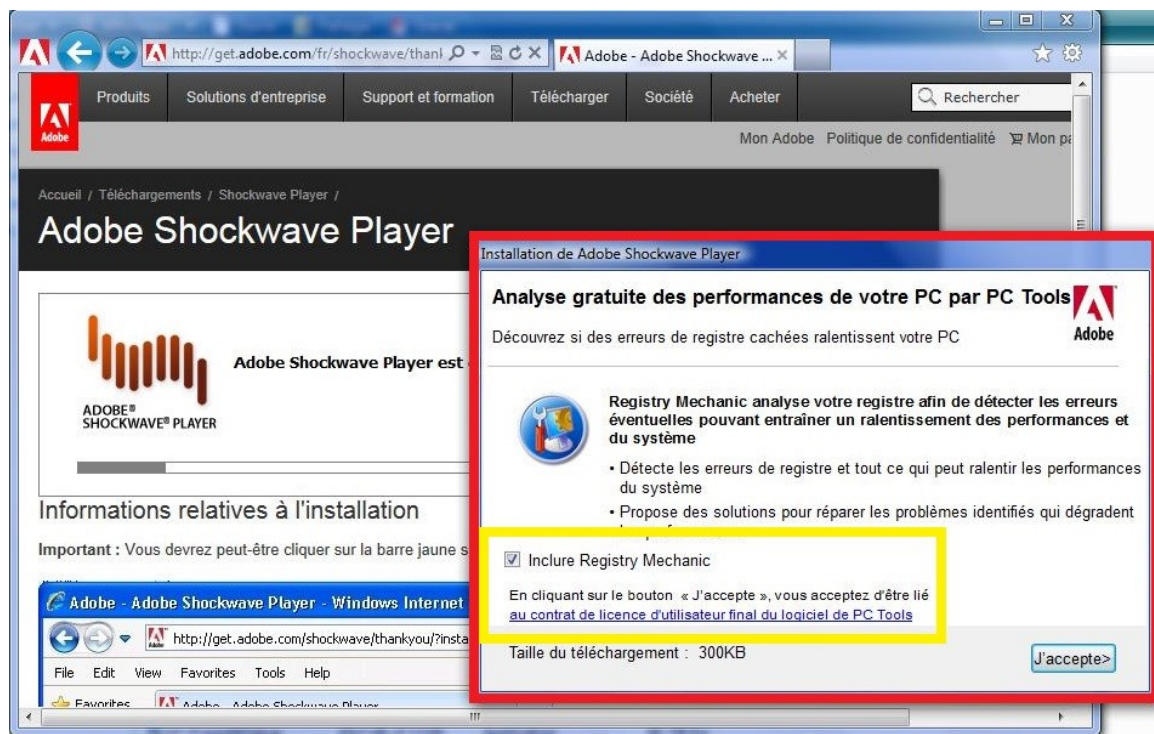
http://get.adobe.com/fr/shockwave/thank

Adobe - Adobe Shockwave ...

Adobe

Produits Solutions d'entreprise Support et formation Télécharger Société Acheter

Rechercher

Mon Adobe Politique de confidentialité Mon pa

Accueil / Téléchargements / Shockwave Player /

Adobe Shockwave Player

ADOBE® SHOCKWAVE® PLAYER

Adobe Shockwave Player est

Informations relatives à l'installation

Important : Vous devrez peut-être cliquer sur la barre jaune s

Adobe - Adobe Shockwave Player - Windows Internet

http://get.adobe.com/shockwave/thankyou/?insta

File Edit View Favorites Tools Help

Favorites Adobe - Adobe Shockwave Player

Installation de Adobe Shockwave Player

Analyse gratuite des performances de votre PC par PC Tools

Adobe

Découvrez si des erreurs de registre cachées ralentissent votre PC

Registry Mechanic analyse votre registre afin de détecter les erreurs éventuelles pouvant entraîner un ralentissement des performances et du système

• Détecte les erreurs de registre et tout ce qui peut ralentir les performances du système

• Propose des solutions pour réparer les problèmes identifiés qui dégradent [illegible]

Inclure Registry Mechanic

En cliquant sur le bouton « J'accepte », vous acceptez d'être lié au contrat de licence d'utilisateur final du logiciel de PC Tools

Taille du téléchargement : 300KB

J'accepte>